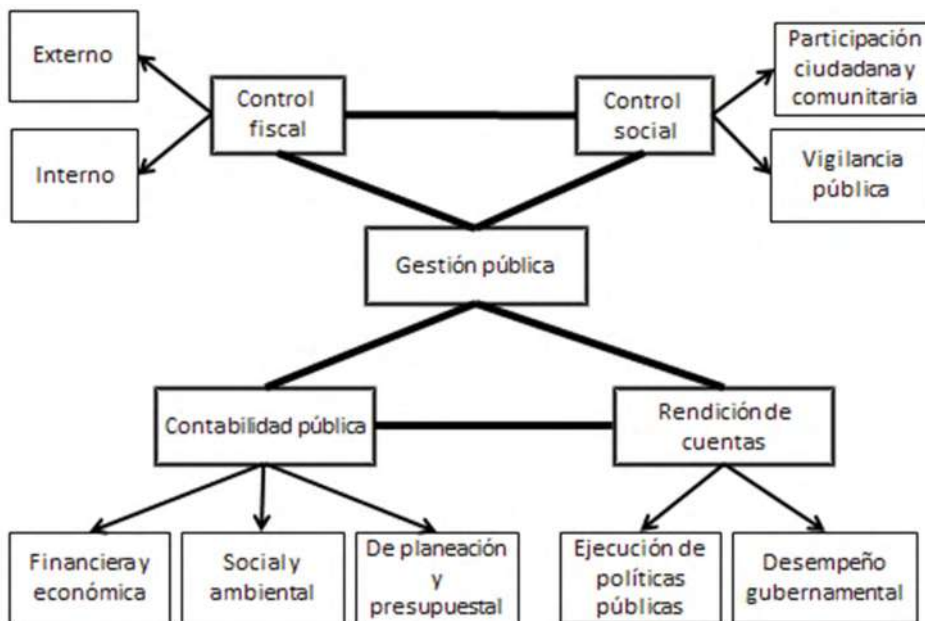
Externo

Interno

Control fiscal

Control social

Participación ciudadana y comunitaria

Vigilancia pública

Gestión pública

Contabilidad pública

Rendición de cuentas

Financiera y económica

Social y ambiental

De planeación y presupuestal

Ejecución de políticas públicas

Desempeño gubernamental